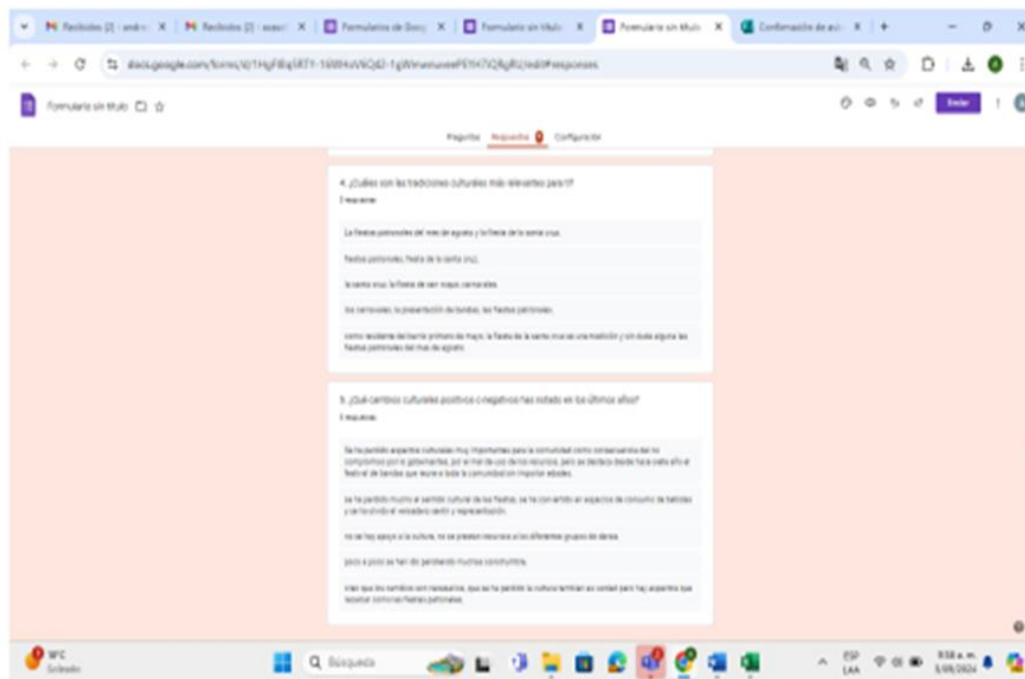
Recibidos (2) - andr | Recibidos (2) - asaui | Formularios de Goo | Formulario sin título | Formulario sin título | Confirmación de a

docs.google.com/forms/d/1HgF8q5R7Y-16884xVkQd2-1gWmwnuwwPEYH7iQ8gRz/edit#responses

Formulario sin título

Enviar

Preguntas Respuestas Configuración

4. ¿Cuáles son las tradiciones culturales más relevantes para ti?

5 respuestas

Las fiestas patronales del mes de agosto y la fiesta de la santa cruz.

fiestas patronales, fiesta de la santa cruz.

la santa cruz, la fiesta de san roque, carnavales.

los carnavales, la presentación de bandas, las fiestas patronales.

como residente del barrio primero de mayo, la fiesta de la santa cruz es una tradición y sin duda alguna las fiestas patronales del mes de agosto.

5. ¿Qué cambios culturales positivos o negativos has notado en los últimos años?

5 respuestas

Se ha perdido aspectos culturales muy importantes para la comunidad como consecuencia del no compromiso por el gobernantes, por el mal de uso de los recursos, pero se destaca desde hace cada año el festival de bandas que reune a toda la comunidad sin importar edades.

se ha perdido mucho el sentido cultural de las fiestas, se ha convertido en espacios de consumo de bebidas y se ha olvidado el verdadero sentir y representación.

no se hay apoyo a la cultura, no se prestan recursos a los diferentes grupos de danza.

poco a poco se han ido perdiendo muchas costumbres.

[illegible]

9°C Soleado

Búsqueda

ESP LAA

9:58 a. m. 5/08/2024